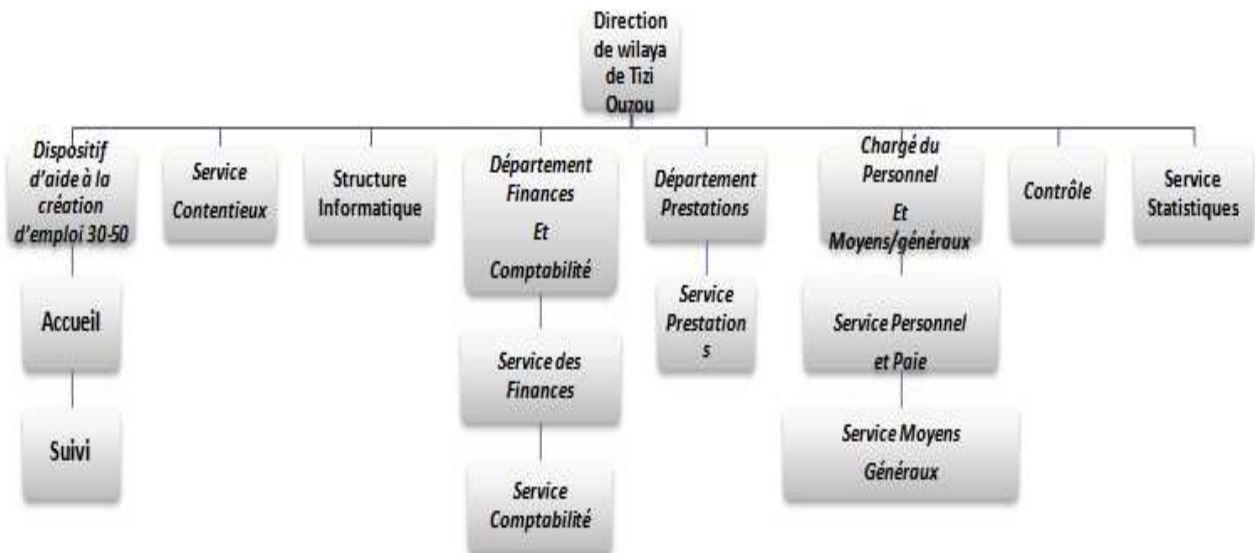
Direction de wilaya de Tizi Ouzou

Dispositif d'aide à la création d'emploi 30-50

Accueil

Suivi

Service Contentieux

Structure Informatique

Département Finances Et Comptabilité

Service des Finances

Service Comptabilité

Département Prestations

Service Prestation s

Chargé du Personnel Et Moyens/généraux

Service Personnel et Paie

Service Moyens Généraux

Contrôle

Service Statistiques